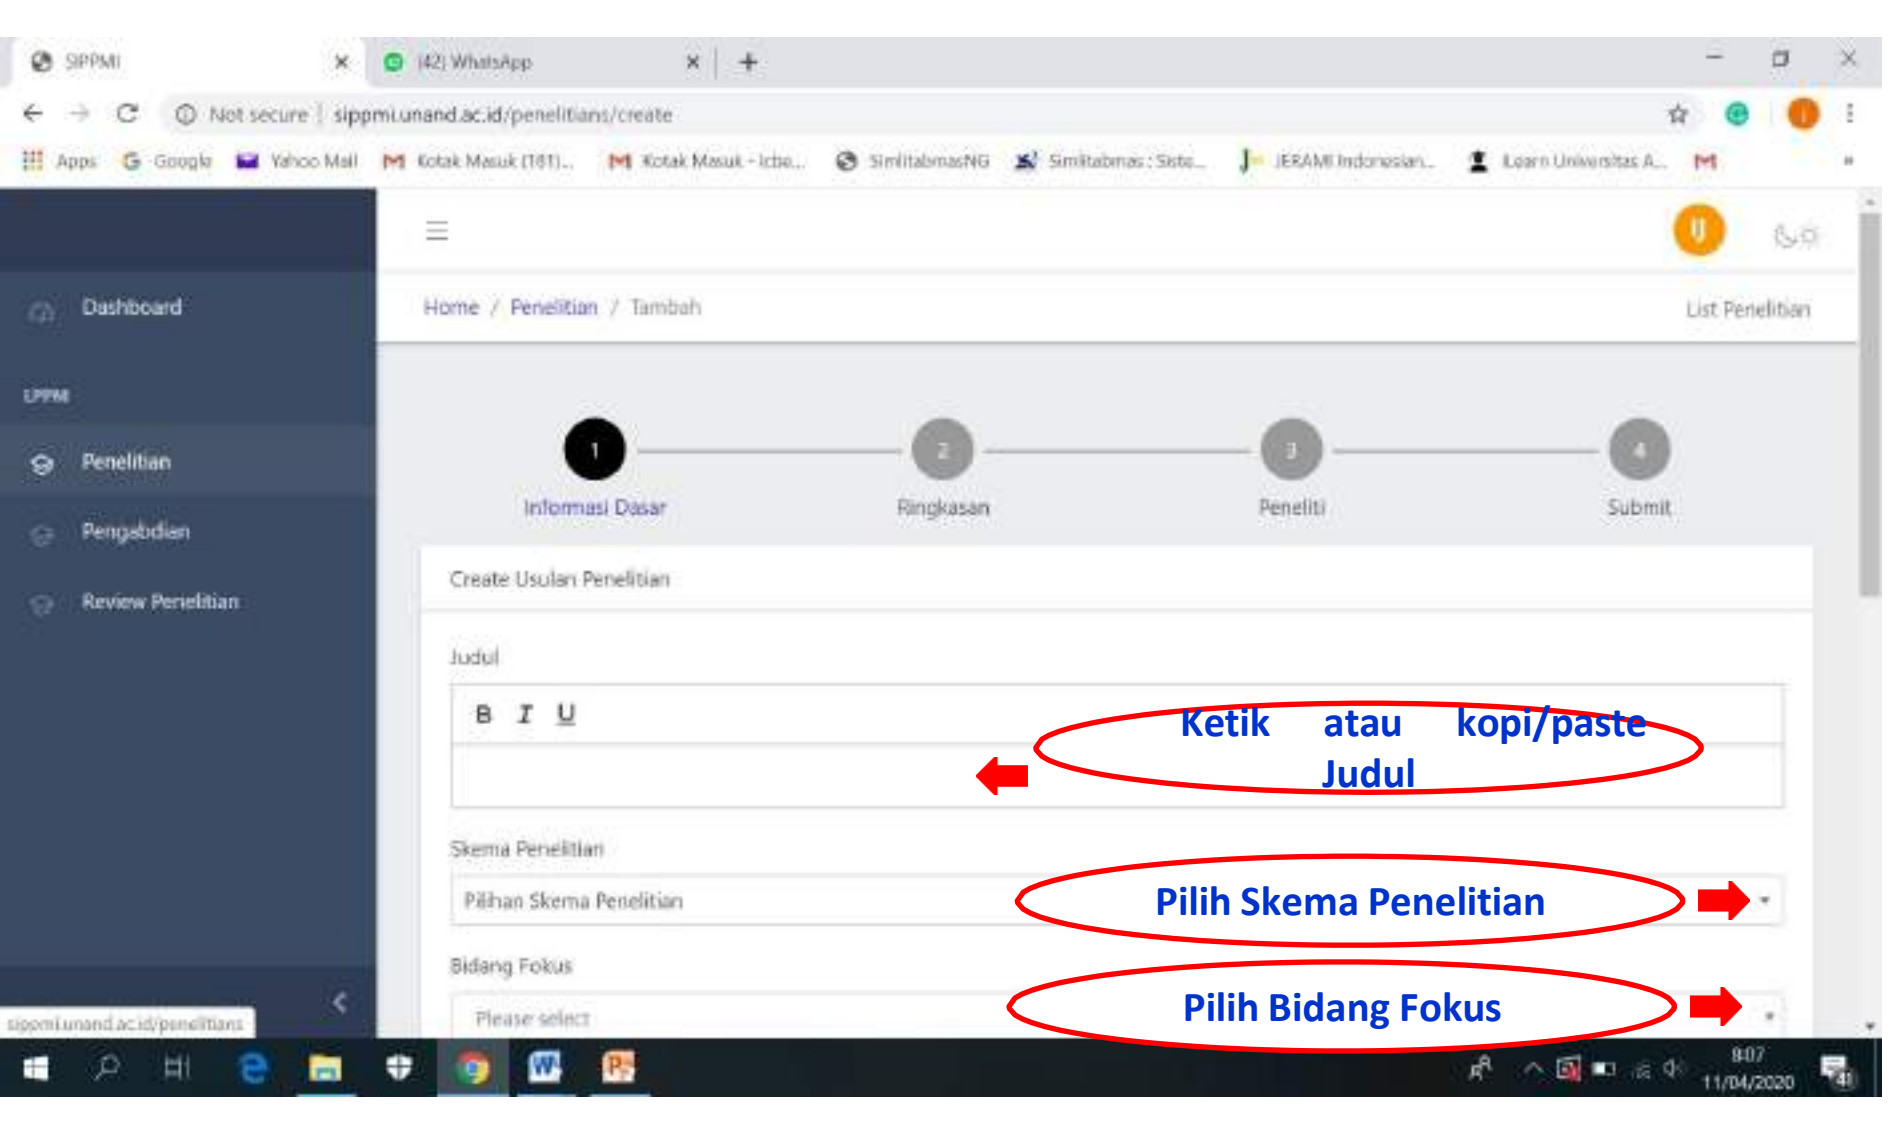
SIPPMI ×
(42) WhatsApp ×
+

Not secure | sippmi.unand.ac.id/penelitians/create

Apps Google Yahoo Mail Kotak Masuk (181)... Kotak Masuk - Icba... SimlitabmasNG Simlitabmas : Siste... JERAMI Indonesian... Learn Universitas A...

Dashboard

LPPM

Penelitian

Pengabdian

Review Penelitian

U

Home / Penelitian / Tambah

List Penelitian

1
Informasi Dasar

2
Ringkasan

3
Peneliti

4
Submit

Create Usulan Penelitian

Judul

B I U

Ketik atau kopi/paste Judul

Skema Penelitian

Pilihan Skema Penelitian

Pilih Skema Penelitian

Bidang Fokus

Please select

Pilih Bidang Fokus

sippmi.unand.ac.id/penelitians

8:07
11/04/2020